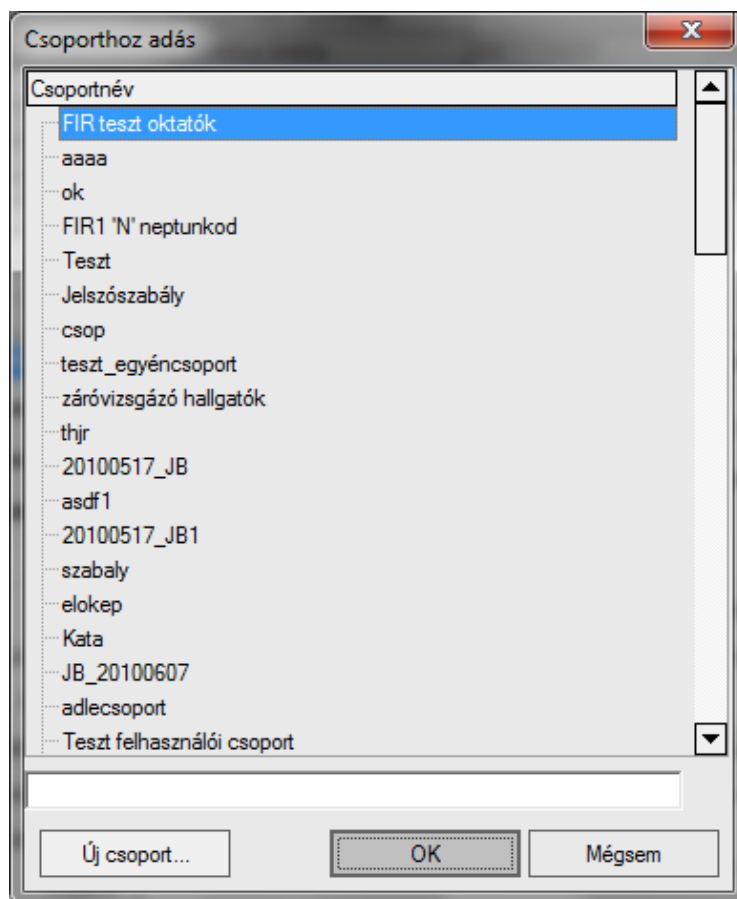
Csoporthoz adás

Csoportnév

FIR teszt oktatók
aaaa
ok
FIR1 'N' neptunkod
Teszt
Jelszószabály
csop
teszt_egyéncsoport
záróvizsgázó hallgatók
thjr
20100517_JB
asdf1
20100517_JB1
szabaly
elokep
Kata
JB_20100607
adlecsoport
Teszt felhasználói csoport

Új csoport...
OK
Mégsem